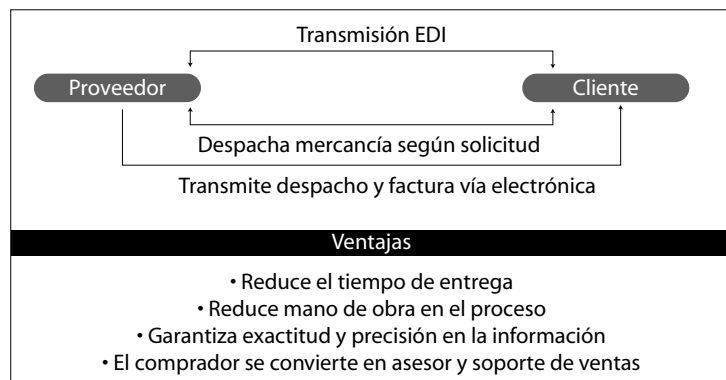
Transmisión EDI

Proveedor

Cliente

Despacha mercancía según solicitud

Transmite despacho y factura vía electrónica

Ventajas

• Reduce el tiempo de entrega
• Reduce mano de obra en el proceso
• Garantiza exactitud y precisión en la información
• El comprador se convierte en asesor y soporte de ventas